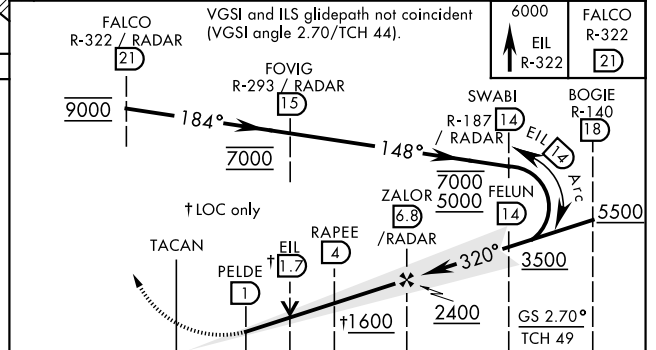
FALCO
R-322 / RADAR
21

VGSI and ILS glidepath not coincident (VGSI angle 2.70/TCH 44).

6000
EIL
R-322

FALCO
R-322
21

FOVIG
R-293 / RADAR
15

9000

184°

7000

148°

SWABI
R-187 14
/ RADAR

BOGIE
R-140
18

EIL 14 Arc

7000
5000

FELUN
14

ZALOR
6.8
/RADAR

5500

† LOC only

TACAN

EIL
†1.7

RAPEE
4

PELDE
1

320°

3500

†1600

2400

GS 2.70°
TCH 49